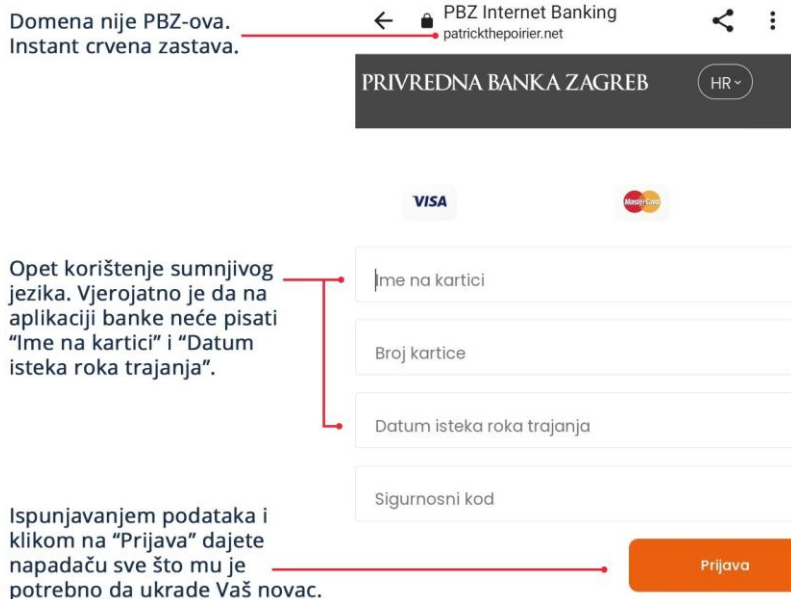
Domena nije PBZ-ova. Instant crvena zastava.

PBZ Internet Banking
patrickthepoirier.net

PRIVREDNA BANKA ZAGREB

HR

VISA

MasterCard

Opet korištenje sumnjivog jezika. Vjerojatno je da na aplikaciji banke neće pisati "Ime na kartici" i "Datum isteka roka trajanja".

Ime na kartici

Broj kartice

Datum isteka roka trajanja

Sigurnosni kod

Ispunjavanjem podataka i klikom na "Prijava" dajete napadaču sve što mu je potrebno da ukrade Vaš novac.

Prijava